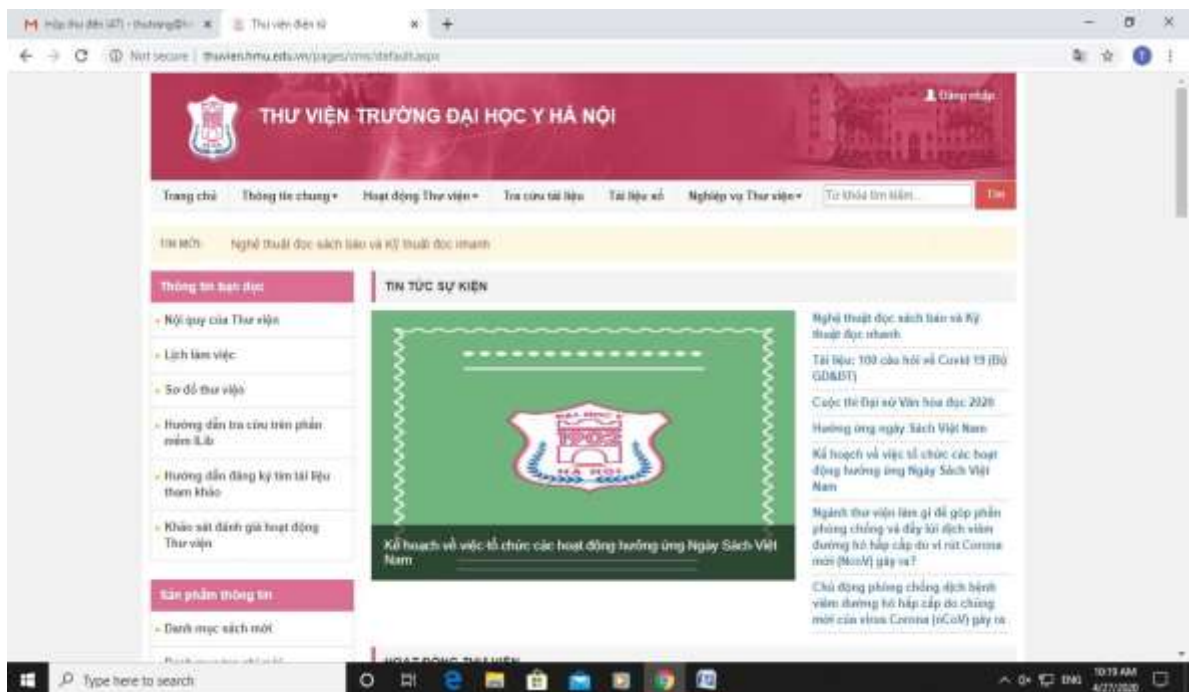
Hộp thư đến (47) - thuhang@h... ×
Thư viện điện tử ×
Not secure | thuvien.hmu.edu.vn/pages/cms/default.aspx

Đăng nhập

THƯ VIỆN TRƯỜNG ĐẠI HỌC Y HÀ NỘI

Trang chủ | Thông tin chung ▾ | Hoạt động Thư viện ▾ | Tra cứu tài liệu | Tài liệu số | Nghiệp vụ Thư viện ▾ | Từ khóa tìm kiếm... | Tìm

TIN MỚI: Nghệ thuật đọc sách báo và Kỹ thuật đọc nhanh

Thông tin bạn đọc
- Nội quy của Thư viện
- Lịch làm việc
- Sơ đồ thư viện
- Hướng dẫn tra cứu trên phần mềm iLib
- Hướng dẫn đăng ký tìm tài liệu tham khảo
- Khảo sát đánh giá hoạt động Thư viện

Sản phẩm thông tin
- Danh mục sách mới
- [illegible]

TIN TỨC SỰ KIỆN

ĐẠI HỌC Y HÀ NỘI

Kế hoạch về việc tổ chức các hoạt động hưởng ứng Ngày Sách Việt Nam

Nghệ thuật đọc sách báo và Kỹ thuật đọc nhanh
Tài liệu: 100 câu hỏi về Covid 19 (Bộ GD&ĐT)
Cuộc thi Đại sứ Văn hóa đọc 2020
Hưởng ứng ngày Sách Việt Nam
Kế hoạch về việc tổ chức các hoạt động hưởng ứng Ngày Sách Việt Nam
Ngành thư viện làm gì để góp phần phòng chống và đẩy lùi dịch viêm đường hô hấp cấp do vi rút Corona mới (NcoV) gây ra?
Chủ động phòng chống dịch bệnh viêm đường hô hấp cấp do chủng mới của virus Corona (nCoV) gây ra

HOẠT ĐỘNG THƯ VIỆN

Type here to search
10:19 AM
4/27/2020
ENG